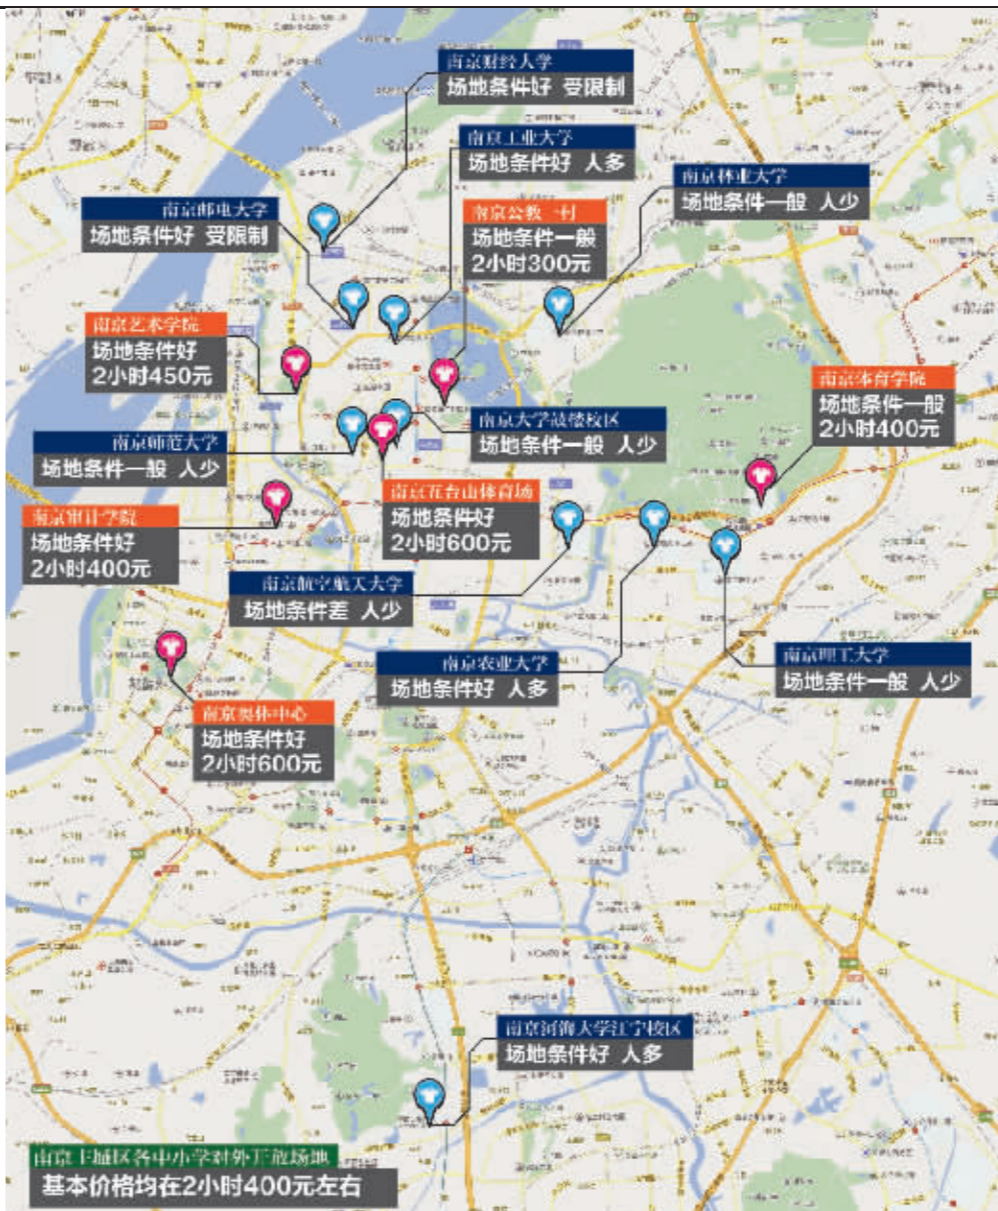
南京财经大学
场地条件好 受限制

南京工业大学
场地条件好 人多

南京林业大学
场地条件一般 人少

南京邮电大学
场地条件好 受限制

南京公教一村
场地条件一般
2小时300元

南京艺术学院
场地条件好
2小时450元

南京体育学院
场地条件一般
2小时400元

南京大学鼓楼校区
场地条件一般 人少

南京师范大学
场地条件一般 人少

南京花台山体育场
场地条件好
2小时600元

南京审计学院
场地条件好
2小时400元

南京航空航天大学
场地条件差 人少

南京农业大学
场地条件好 人多

南京理工大学
场地条件一般 人少

南京奥体中心
场地条件好
2小时600元

南京河海大学江宁校区
场地条件好 人多

南京主城区各中小学对外开放场地
基本价格均在2小时400元左右